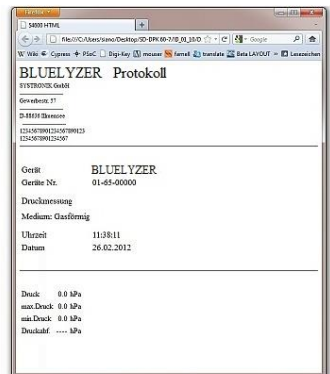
Firefox
S4000 HTML
file:///C:/Users/siano/Desktop/SD-DPK 00-7/B_01_18/D
Google
W Wiki Cypress PSoC Digi-Key mouser farnell translate Beta LAYOUT Lesezeichen

BLUELYZER Protokoll
SYSTRONIX GmbH
Gewerbestr. 57
D-88636 Illmensee
1234567890123456789123
12345678901234567

Gerät BLUELYZER
Geräte Nr. 01-65-00000
Druckmessung
Medium: Gasförmig
Uhrzeit 11:38:11
Datum 26.02.2012

Druck 0.0 hPa
max.Druck 0.0 hPa
min.Druck 0.0 hPa
Druckabf. ---- hPa